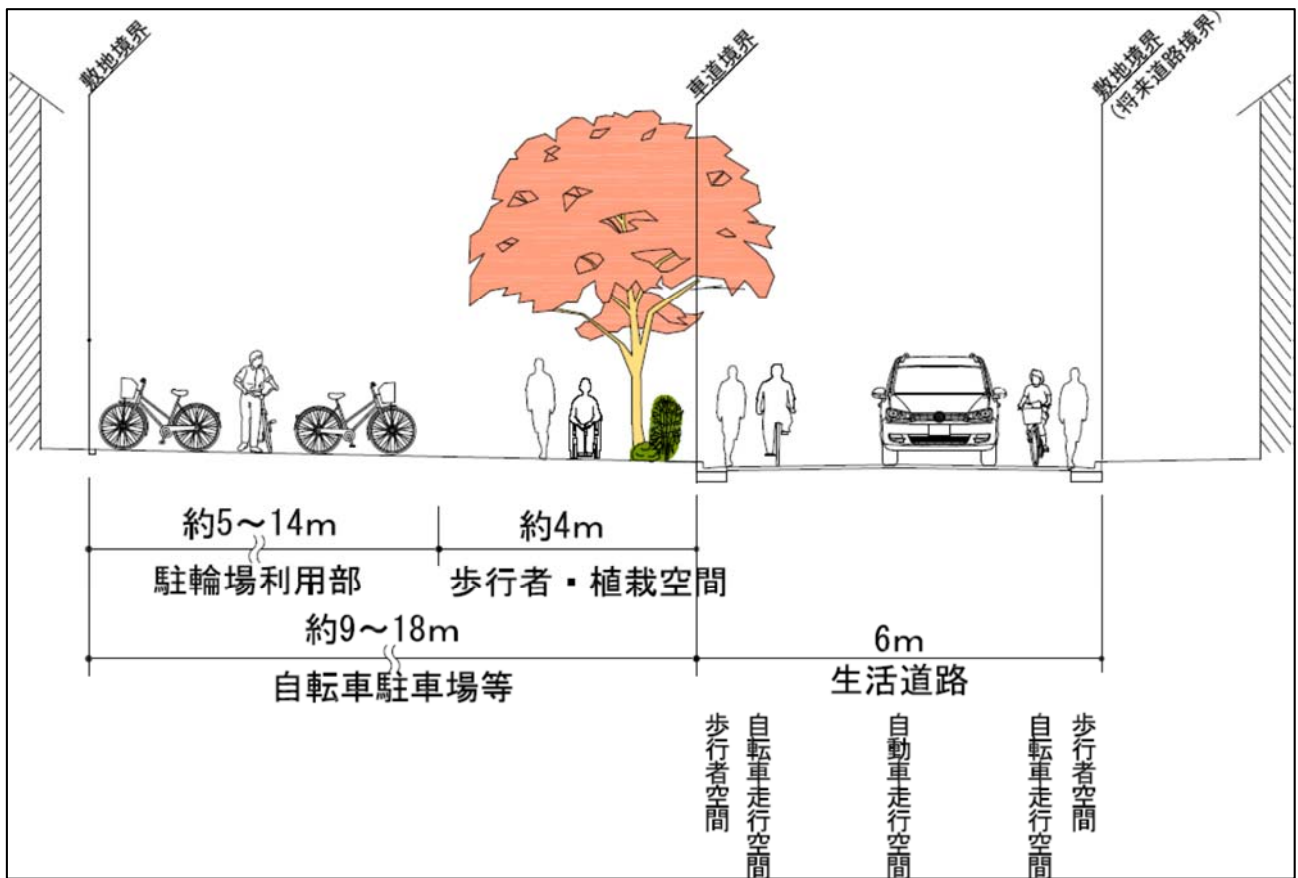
敷地境界

車道境界

敷地境界
(将来道路境界)

約5～14m

約4m

駐輪場利用部

歩行者・植栽空間

約9～18m

6m

自転車駐車場等

生活道路

歩行者空間

自転車走行空間

自動車走行空間

自転車走行空間

歩行者空間